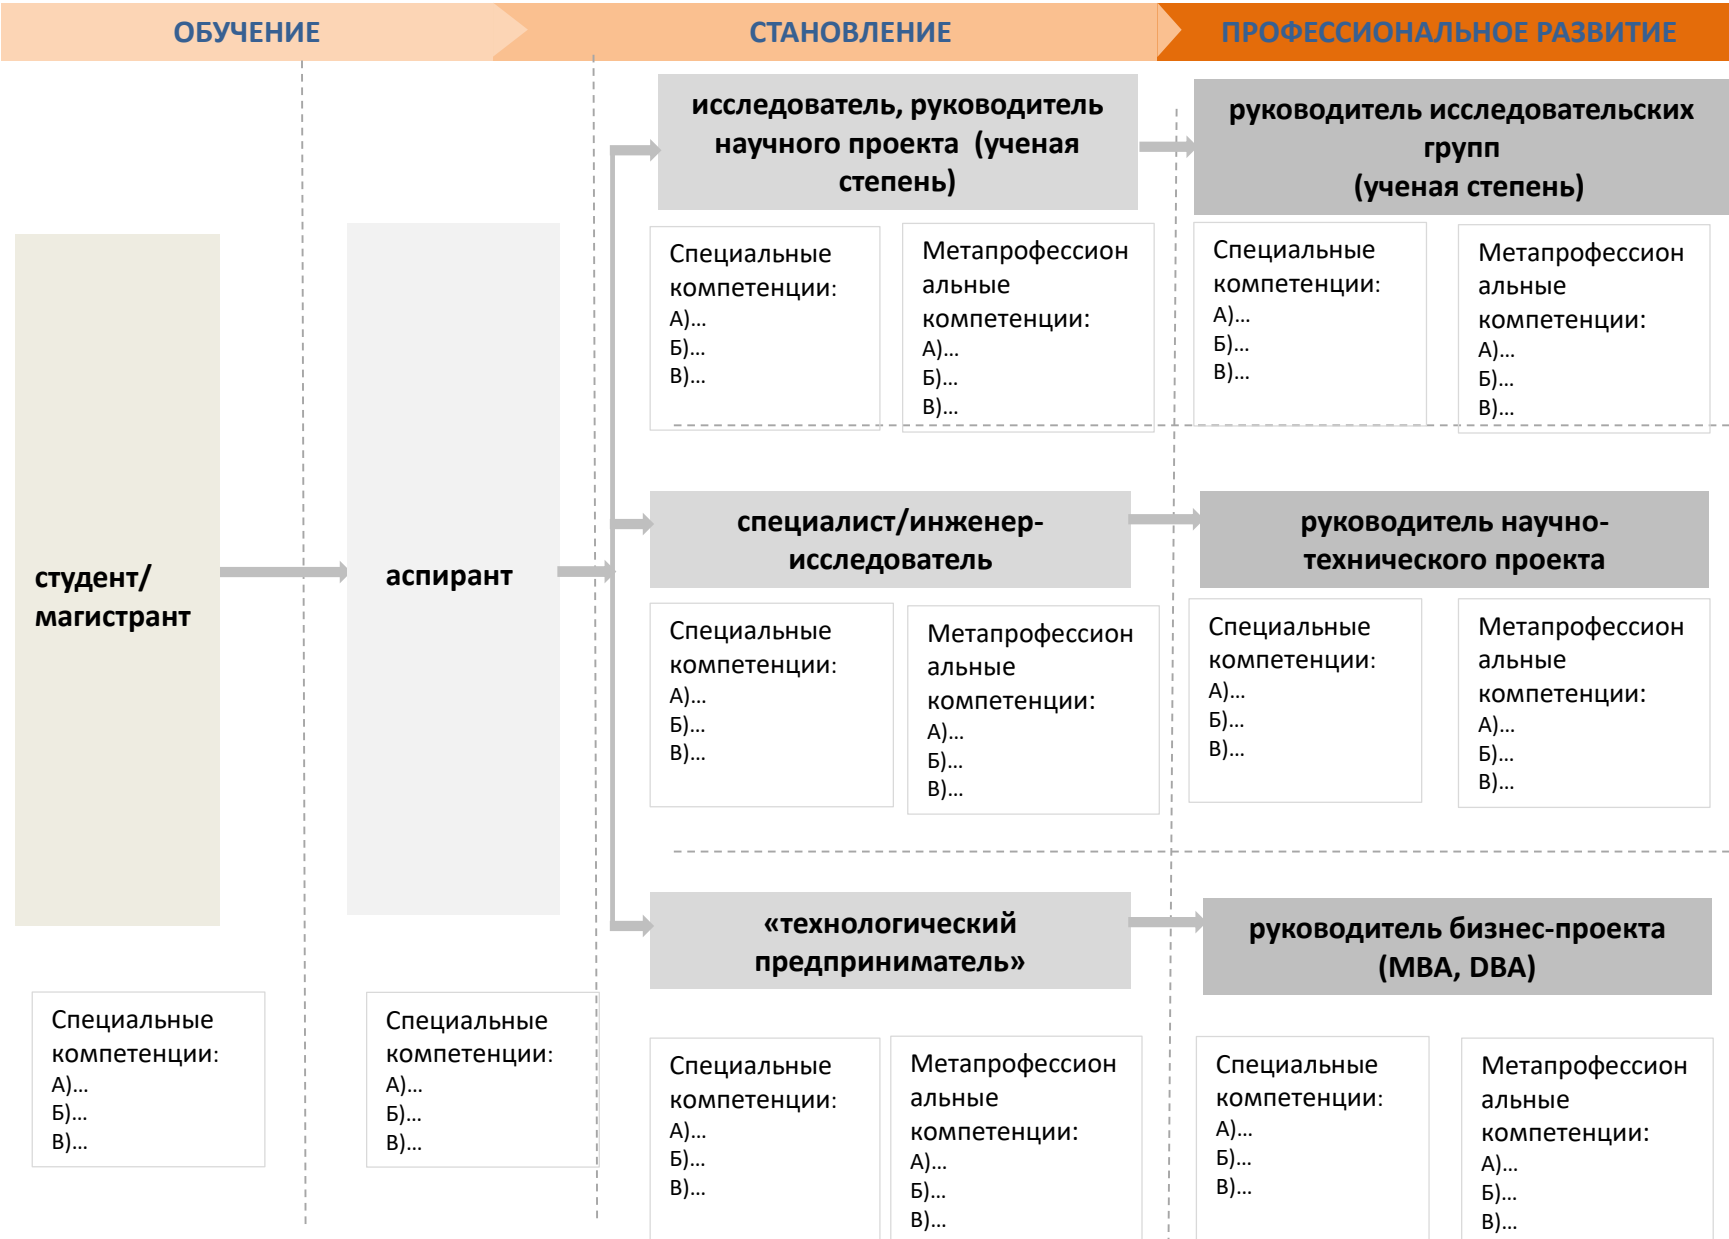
ОБУЧЕНИЕ

СТАНОВЛЕНИЕ

ПРОФЕССИОНАЛЬНОЕ РАЗВИТИЕ

исследователь, руководитель научного проекта (ученая степень)

руководитель исследовательских групп (ученая степень)

Специальные компетенции:
А)…
Б)…
В)…

Метапрофессиональные компетенции:
А)…
Б)…
В)…

Специальные компетенции:
А)…
Б)…
В)…

Метапрофессиональные компетенции:
А)…
Б)…
В)…

студент/ магистрант

аспирант

специалист/инженер-исследователь

руководитель научно-технического проекта

Специальные компетенции:
А)…
Б)…
В)…

Метапрофессиональные компетенции:
А)…
Б)…
В)…

Специальные компетенции:
А)…
Б)…
В)…

Метапрофессиональные компетенции:
А)…
Б)…
В)…

«технологический предприниматель»

руководитель бизнес-проекта (MBA, DBA)

Специальные компетенции:
А)…
Б)…
В)…

Специальные компетенции:
А)…
Б)…
В)…

Специальные компетенции:
А)…
Б)…
В)…

Метапрофессиональные компетенции:
А)…
Б)…
В)…

Специальные компетенции:
А)…
Б)…
В)…

Метапрофессиональные компетенции:
А)…
Б)…
В)…